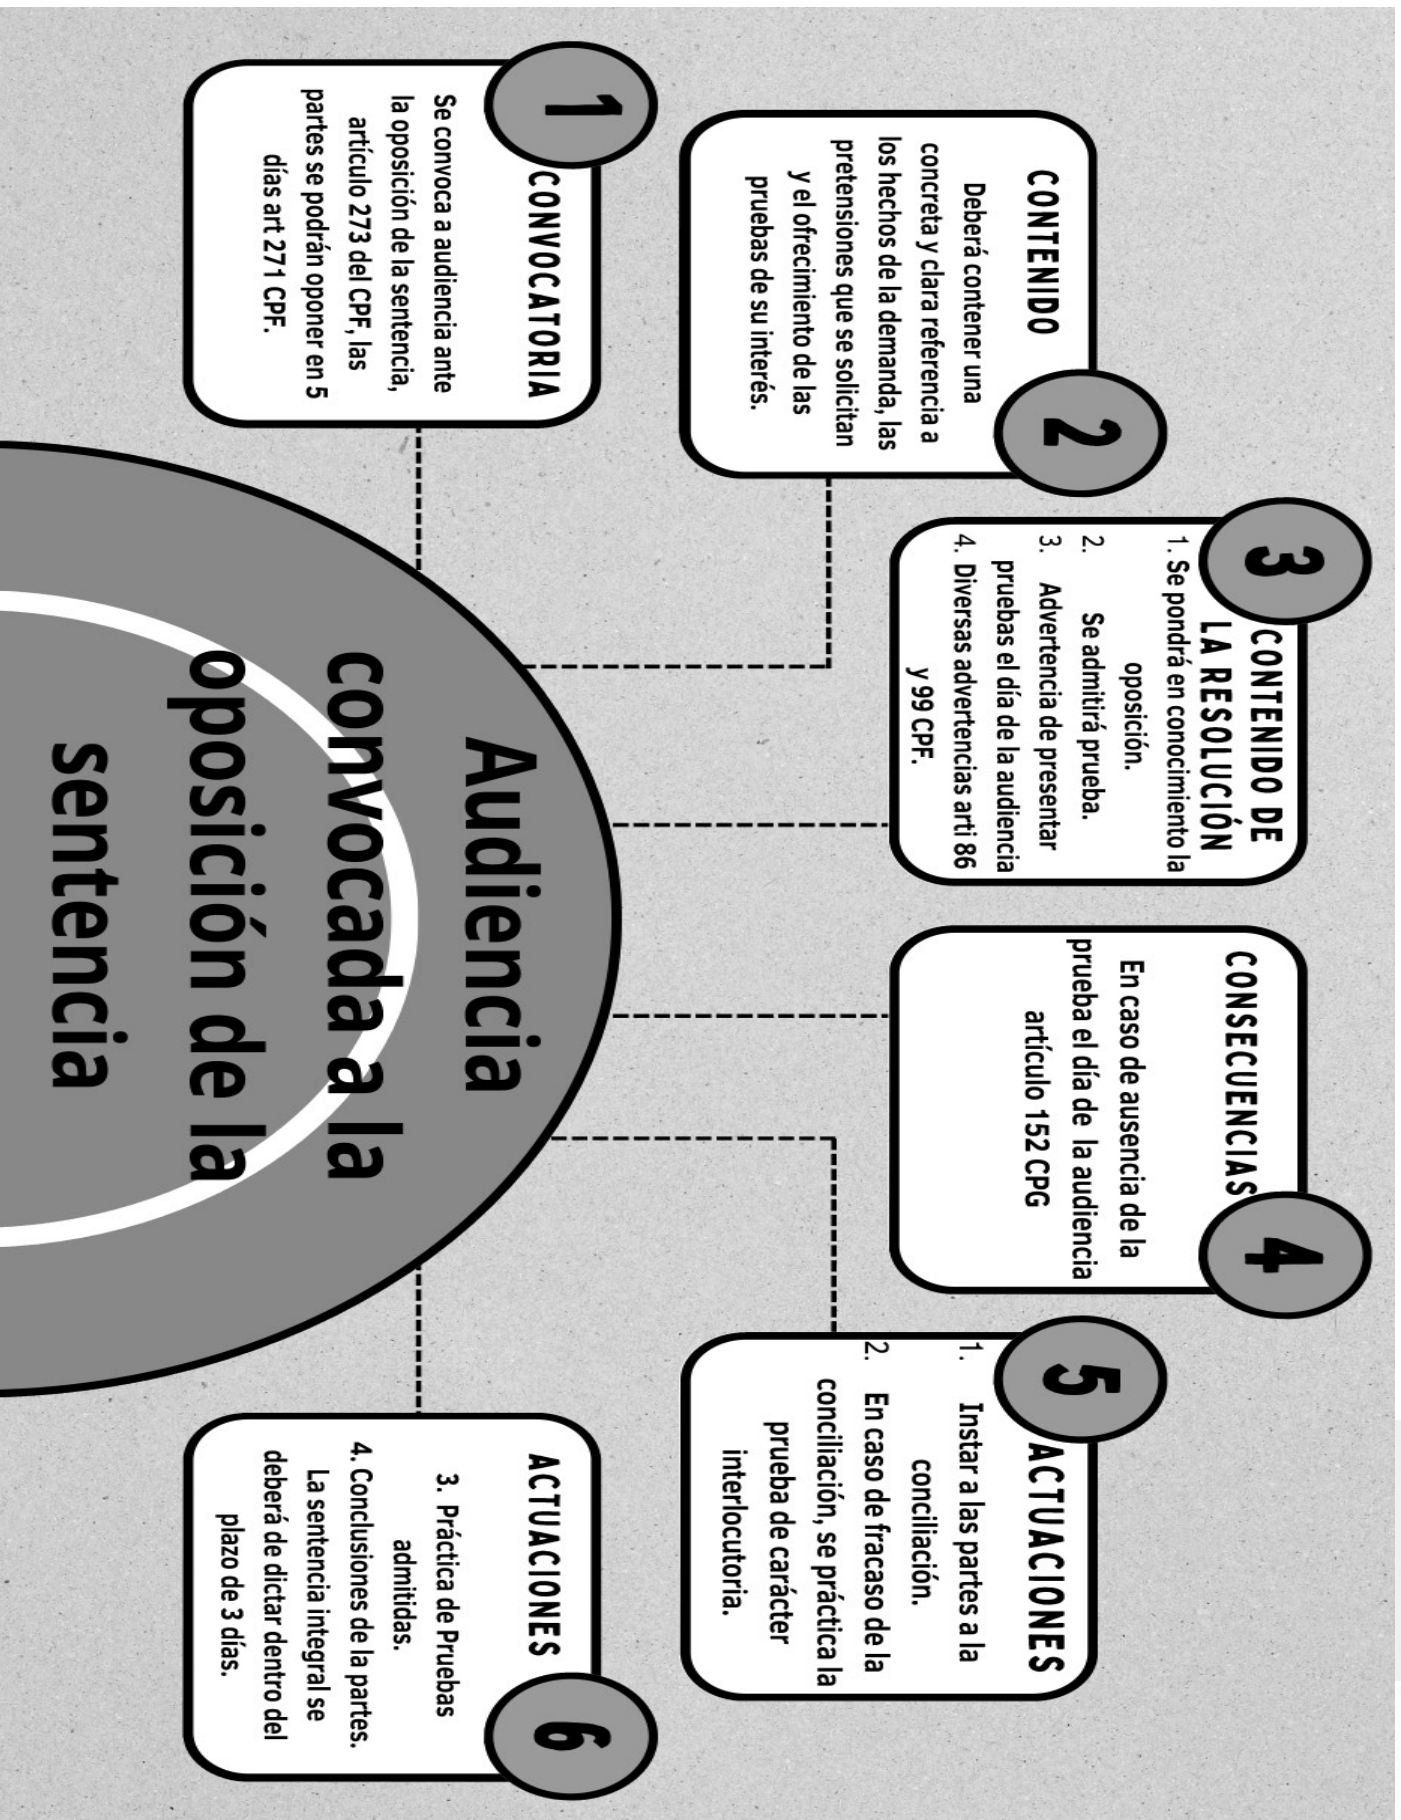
Audiencia convocada a la oposición de la sentencia

1
CONVOCATORIA
Se convoca a audiencia ante la oposición de la sentencia, artículo 273 del CPF, las partes se podrán oponer en 5 días art 271 CPF.

2
CONTENIDO
Deberá contener una concreta y clara referencia a los hechos de la demanda, las pretensiones que se solicitan y el ofrecimiento de las pruebas de su interés.

3
CONTENIDO DE LA RESOLUCIÓN
1. Se pondrá en conocimiento la oposición.
2. Se admitirá prueba.
3. Advertencia de presentar pruebas el día de la audiencia
4. Diversas advertencias arti 86 y 99 CPF.

4
CONSECUENCIAS
En caso de ausencia de la prueba el día de la audiencia artículo 152 CPG

5
ACTUACIONES
1. Instar a las partes a la conciliación.
2. En caso de fracaso de la conciliación, se práctica la prueba de carácter interlocutoria.

6
ACTUACIONES
3. Práctica de Pruebas admitidas.
4. Conclusiones de la partes. La sentencia integral se deberá de dictar dentro del plazo de 3 días.